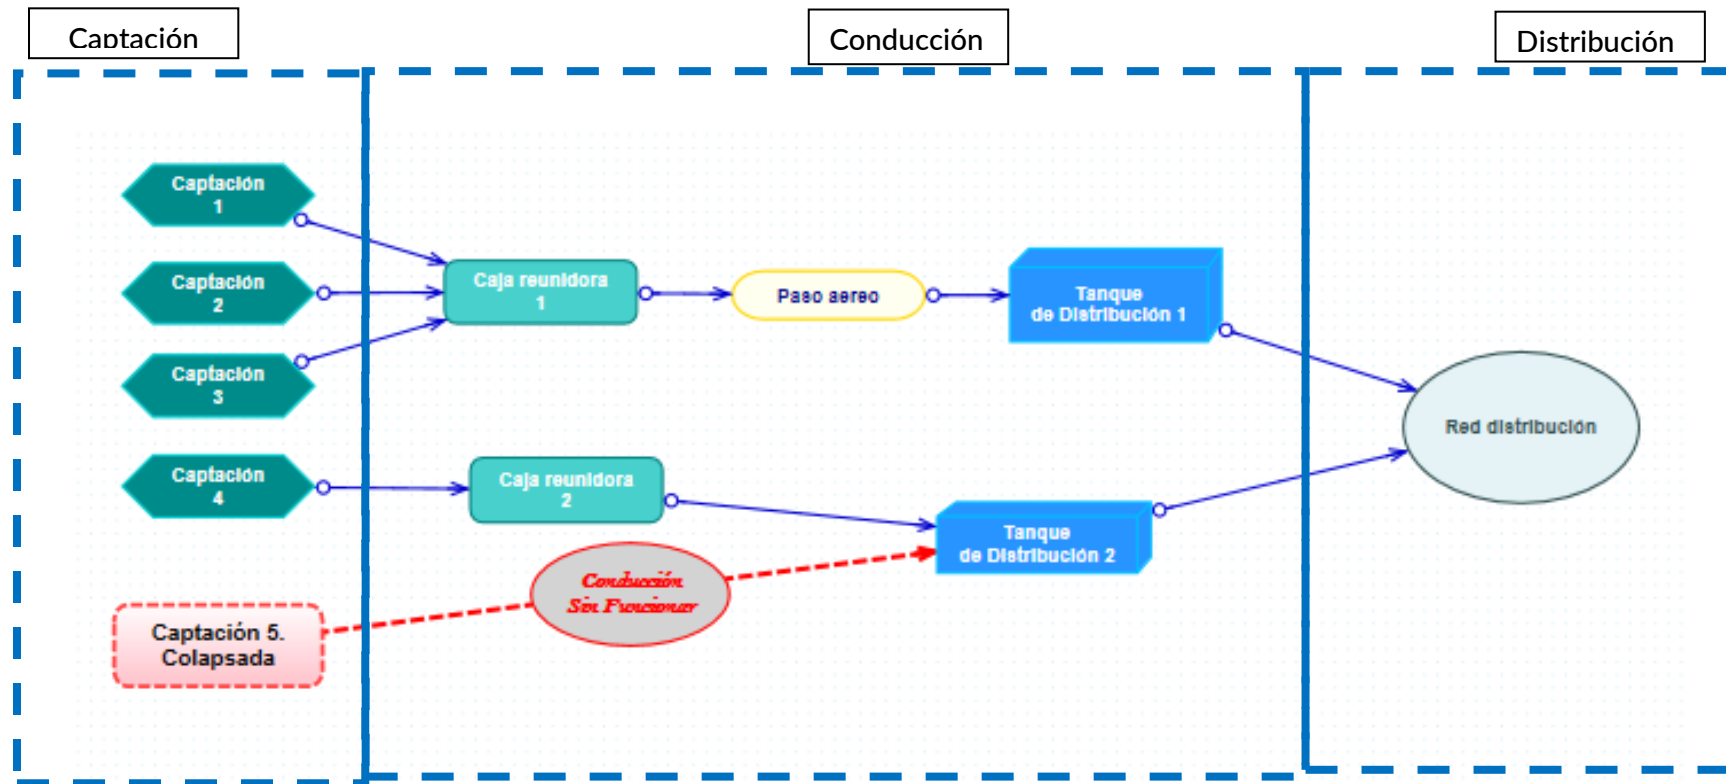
Captación

Conducción

Distribución

Captación 1

Captación 2

Captación 3

Captación 4

Captación 5. Colapsada

Caja reunidora 1

Caja reunidora 2

Paso aereo

Conducción Sin Funcionar

Tanque de Distribución 1

Tanque de Distribución 2

Red distribución